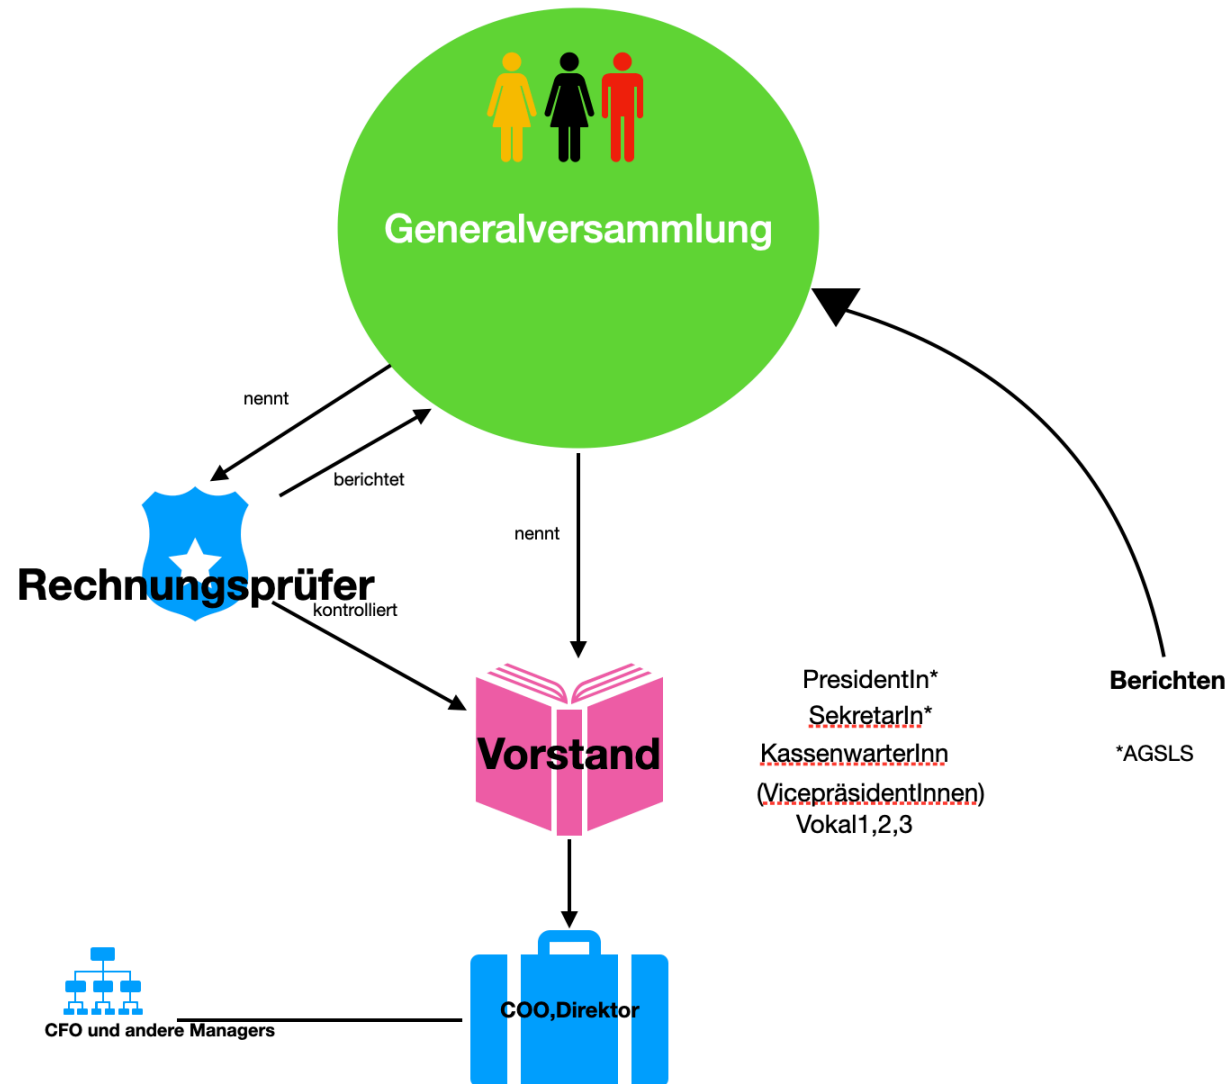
Generalversammlung

nennt

berichtet

Rechnungsprüfer

kontrolliert

nennt

Vorstand

PresidentIn*
SekretarIn*
KassenwarterInn
(VicepräsidentInnen)
Vokal1,2,3

Berichten

*AGSLS

COO,Direktor

CFO und andere Managers